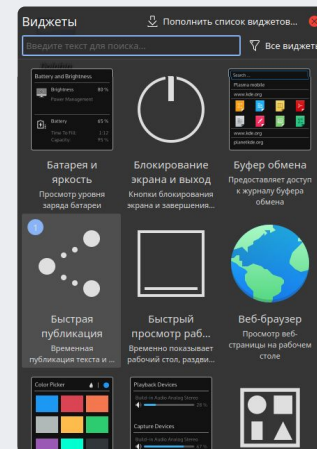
Виджеты
Пополнить список виджетов...
Введите текст для поиска...
Все виджеты

Battery and Brightness
Brightness 80 %
Power Management
Battery 65 %
Time To Fill: 1:12
Capacity: 95 %

Батарея и яркость
Просмотр уровня заряда батареи

Блокирование экрана и выход
Кнопки блокирования экрана и завершения...

Search...
Plasma mobile
www.kde.org
www.kde.org
plasmkde.org

Буфер обмена
Предоставляет доступ к журналу буфера обмена

1

Быстрая публикация
Временная публикация текста и ...

Быстрый просмотр раб...
Временно показывает рабочий стол, раздви...

Веб-браузер
Просмотр веб-страницы на рабочем столе

Color Picker
Playback Devices
Capture Devices